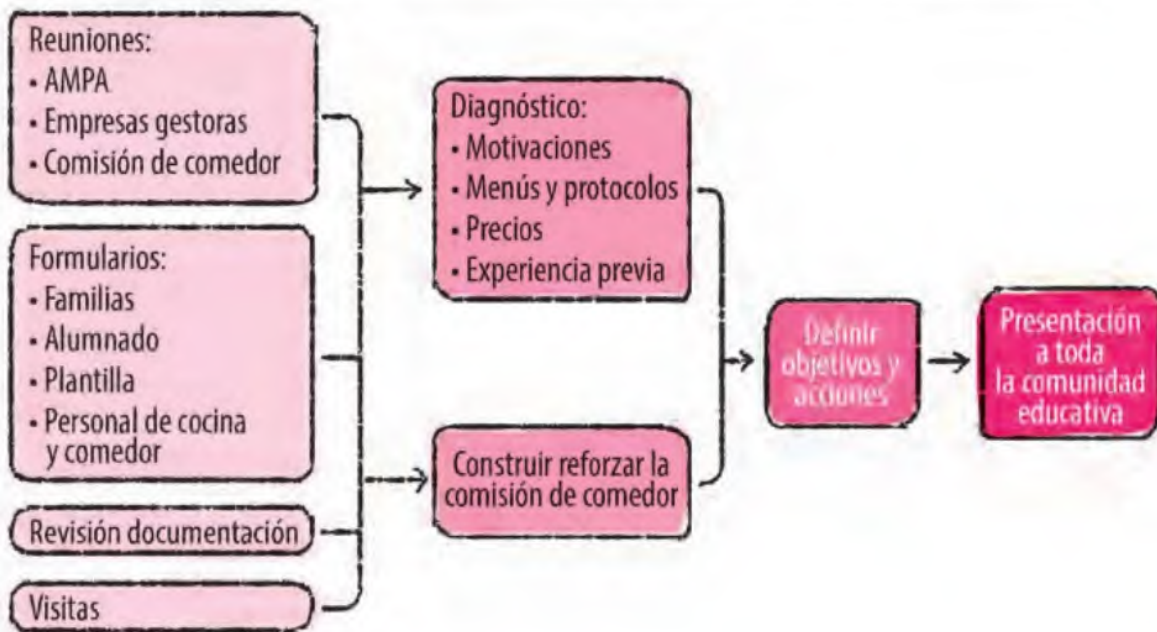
Reuniones:
- AMPA
- Empresas gestoras
- Comisión de comedor

Formularios:
- Familias
- Alumnado
- Plantilla
- Personal de cocina y comedor

Revisión documentación

Visitas

Diagnóstico:
- Motivaciones
- Menús y protocolos
- Precios
- Experiencia previa

Construir reforzar la comisión de comedor

Definir objetivos y acciones

Presentación a toda la comunidad educativa